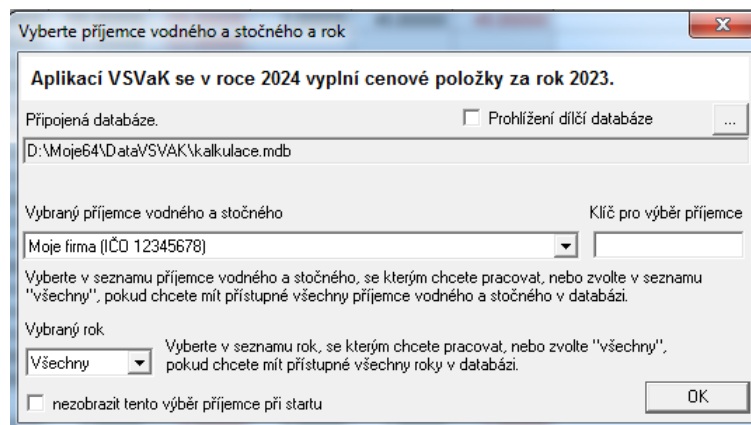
Vyberte příjemce vodného a stočného a rok

Aplikací VSVaK se v roce 2024 vyplní cenové položky za rok 2023.

Připojená databáze.

Prohlížení dílčí databáze

...

D:\Moje64\DataVSVAK\kalkulace.mdb

Vybraný příjemce vodného a stočného

Klíč pro výběr příjemce

Moje firma (IČO 12345678)

Vyberte v seznamu příjemce vodného a stočného, se kterým chcete pracovat, nebo zvolte v seznamu "všechny", pokud chcete mít přístupné všechny příjemce vodného a stočného v databázi.

Vybraný rok

Všechny

Vyberte v seznamu rok, se kterým chcete pracovat, nebo zvolte "všechny", pokud chcete mít přístupné všechny roky v databázi.

nezobrazit tento výběr příjemce při startu

OK